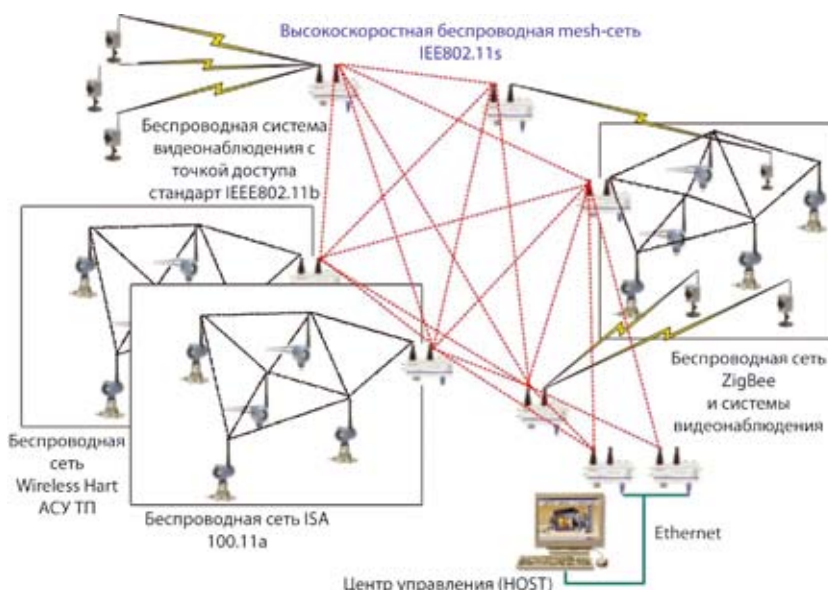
Высокоскоростная беспроводная mesh-сеть IEE802.11s

Беспроводная система видеонаблюдения с точкой доступа стандарт IEEE802.11b

Беспроводная сеть ZigBee и системы видеонаблюдения

Беспроводная сеть Wireless Hart АСУ ТП

Беспроводная сеть ISA 100.11a

Ethernet

Центр управления (HOST)